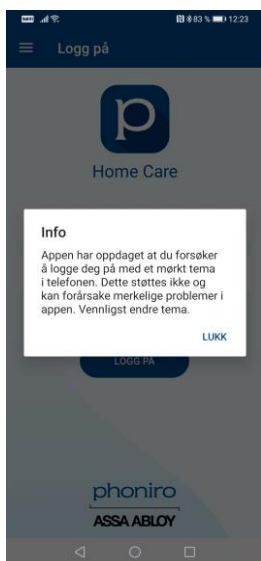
83 % 12:23

Logg på

p

Home Care

Info

Appen har oppdaget at du forsøker å logge deg på med et mørkt tema i telefonen. Dette støttes ikke og kan forårsake merkelige problemer i appen. Vennligst endre tema.

LUKK

LOGG PÅ

phoniro

ASSA ABLOY